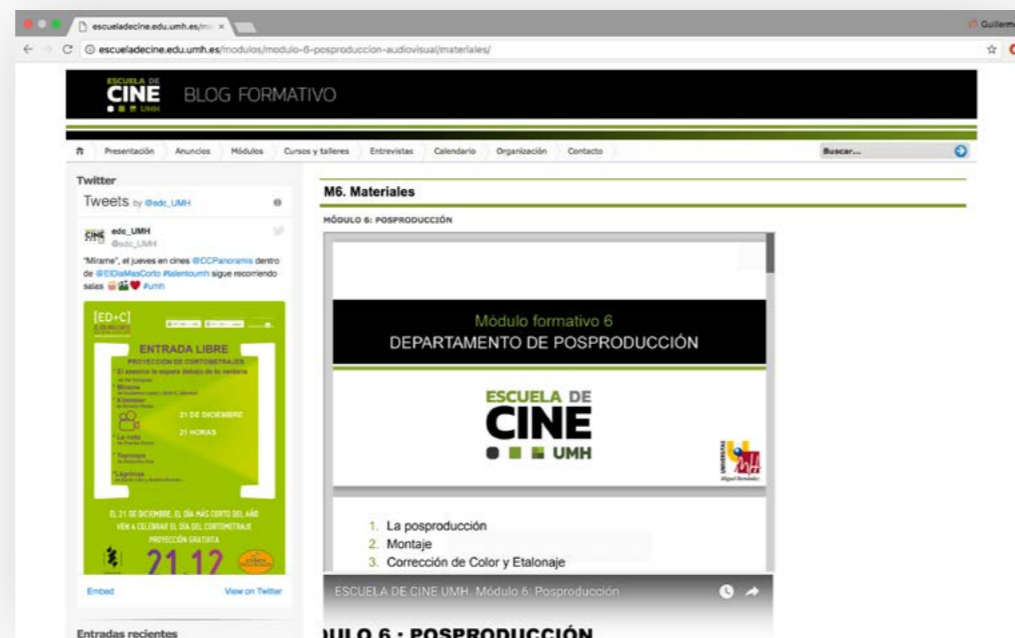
escueladecine.edu.umh.es/m ×

Guillerm

escueladecine.edu.umh.es/modulos/modulo-6-posproduccion-audiovisual/materiales/

ESCUELA DE CINE UMH

BLOG FORMATIVO

Presentación | Anuncios | Módulos | Cursos y talleres | Entrevistas | Calendario | Organización | Contacto

Buscar...

Twitter

Tweets by @edc_UMH

edc_UMH
@edc_UMH

"Mírame", el jueves en cines @CCPanoramis dentro de @ElDiaMasCorto #talentoumh sigue recorriendo salas #umh

[ED+C]

ENTRADA LIBRE
PROYECCIÓN DE CORTOMETRAJES

21 DE DICIEMBRE
21 HORAS

EL 21 DE DICIEMBRE, EL DÍA MÁS CORTO DEL AÑO
VEN A CELEBRAR EL DÍA DEL CORTOMETRAJE
PROYECCIÓN GRATUITA

21.12

Embed

View on Twitter

Entradas recientes

M6. Materiales

MÓDULO 6: POSPRODUCCIÓN

Módulo formativo 6
DEPARTAMENTO DE POSPRODUCCIÓN

ESCUELA DE
CINE
UMH

Miguel Hernández

1. La posproducción
2. Montaje
3. Corrección de Color y Etalonaje

ESCUELA DE CINE UMH. Módulo 6: Posproducción

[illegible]ULO 6 : POSPRODUCCIÓN